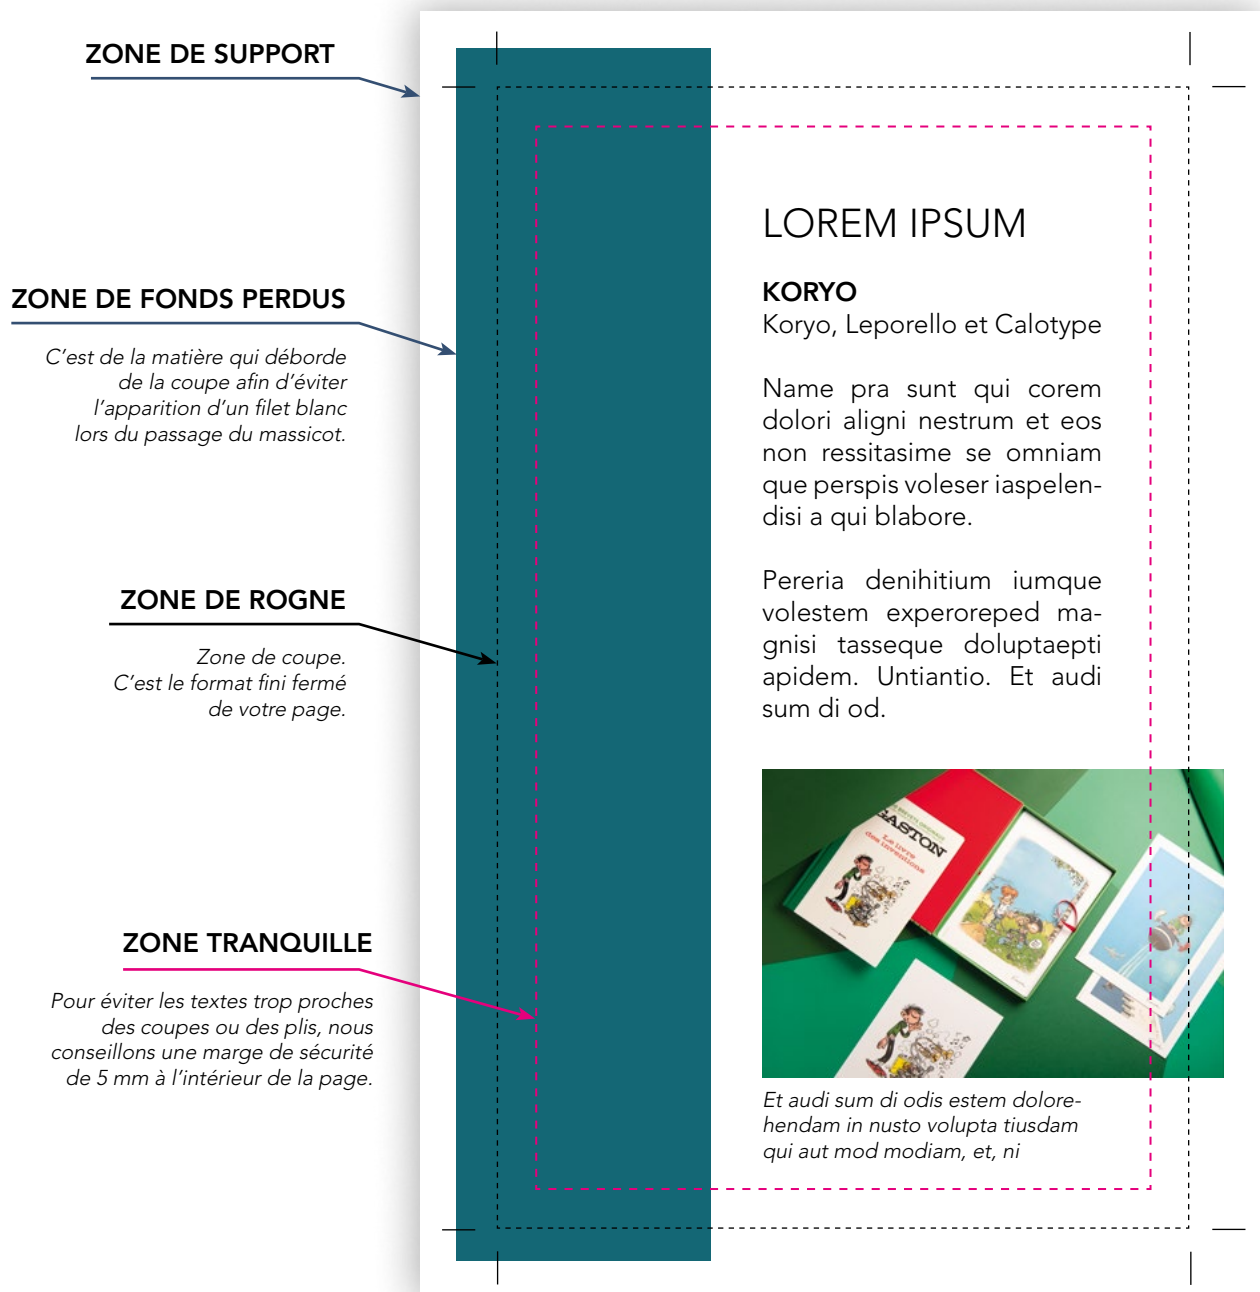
ZONE DE SUPPORT

ZONE DE FONDS PERDUS

C’est de la matière qui déborde de la coupe afin d’éviter l’apparition d’un filet blanc lors du passage du massicot.

ZONE DE ROGNE

Zone de coupe. C’est le format fini fermé de votre page.

ZONE TRANQUILLE

Pour éviter les textes trop proches des coupes ou des plis, nous conseillons une marge de sécurité de 5 mm à l’intérieur de la page.

LOREM IPSUM

KORYO
Koryo, Leporello et Calotype

Name pra sunt qui corem dolori aligni nestrum et eos non ressitasime se omniam que perspis voleser iaspelendisi a qui blabore.

Pereria denihitium iumque volestem experoreped magnisi tasseque doluptaepti apidem. Untiantio. Et audi sum di od.

GASTON
Le livre des inventions

Et audi sum di odis estem dolorehendam in nusto volupta tiusdam qui aut mod modiam, et, ni